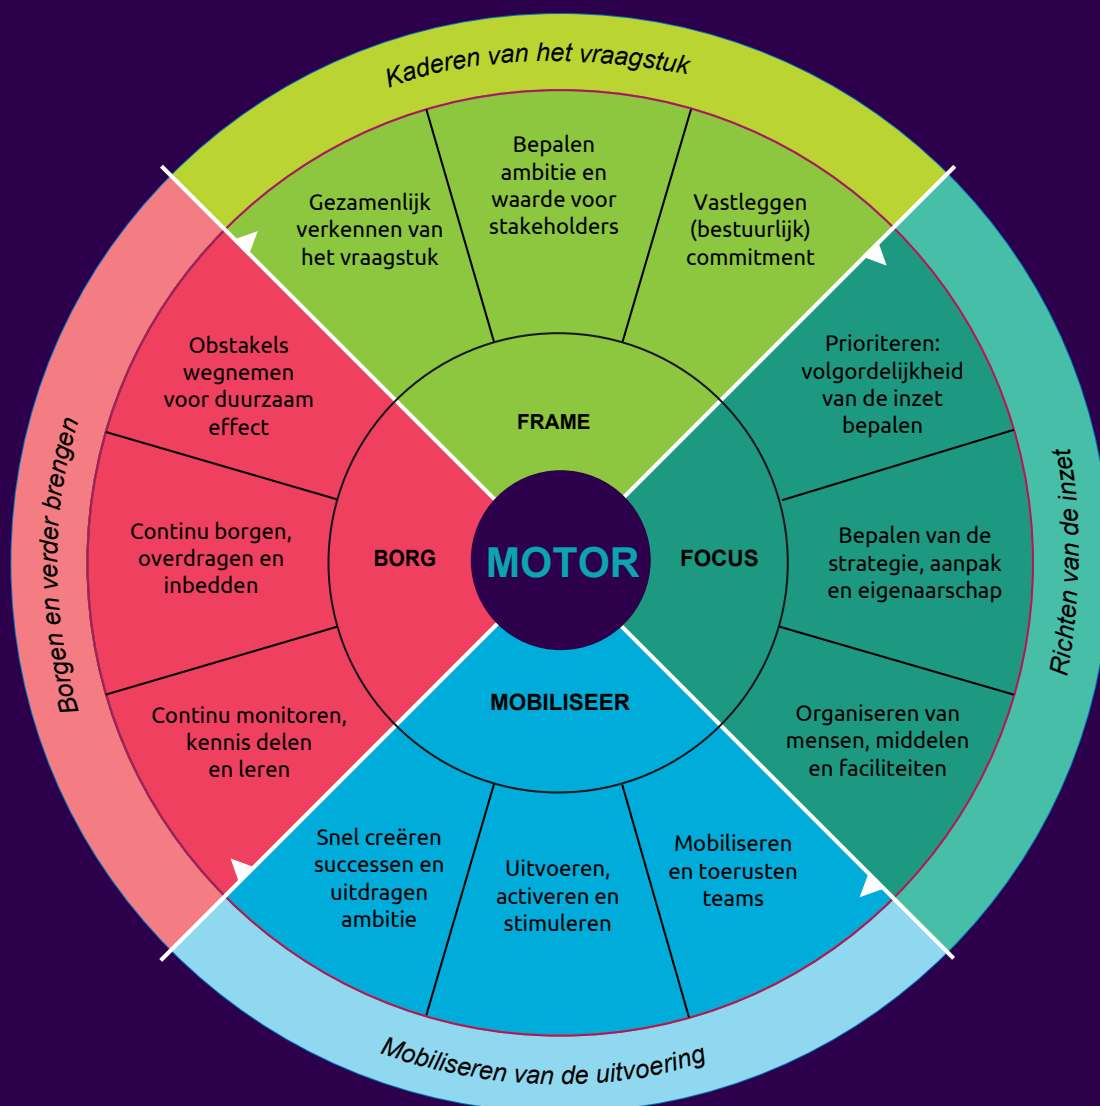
Kaderen van het vraagstuk

Gezamenlijk verkennen van het vraagstuk

Bepalen ambitie en waarde voor stakeholders

Vastleggen (bestuurlijk) commitment

FRAME

Richten van de inzet

Prioriteren: volgordelijkheid van de inzet bepalen

Bepalen van de strategie, aanpak en eigenaarschap

Organiseren van mensen, middelen en faciliteiten

FOCUS

MOTOR

Mobiliseren van de uitvoering

Mobiliseren en toerusten teams

Uitvoeren, activeren en stimuleren

Snel creëren successen en uitdragen ambitie

MOBILISEER

Borgen en verder brengen

Continu monitoren, kennis delen en leren

Continu borgen, overdragen en inbedden

Obstakels wegnemen voor duurzaam effect

BORG